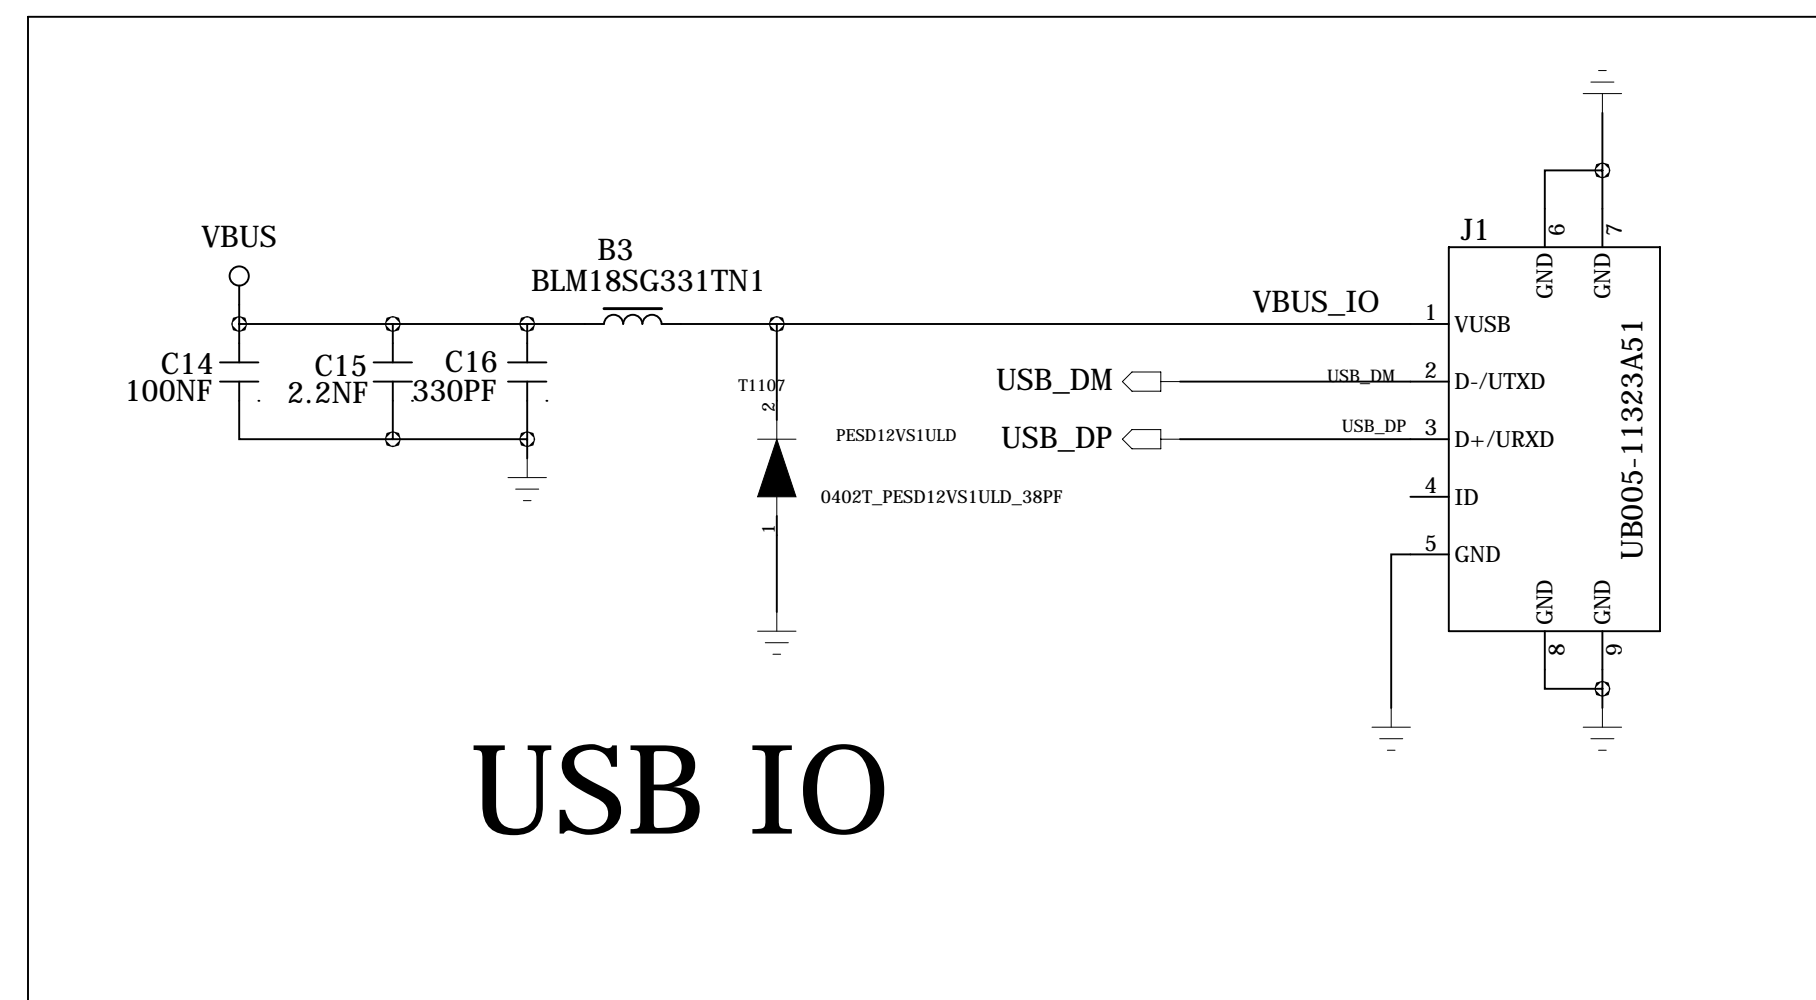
VBUS

B3
BLM18SG331TN1

C14
100NF

C15
2.2NF

C16
330PF

T1107

2

PESD12VS1ULD

0402T_PESD12VS1ULD_38PF

1

VBUS_IO

USB_DM

USB_DP

USB_DM

USB_DP

J1

6 GND

7 GND

1 VUSB

2 D-/UTXD

3 D+/URXD

4 ID

5 GND

GND 8

GND 9

UB005-11323A51

USB IO